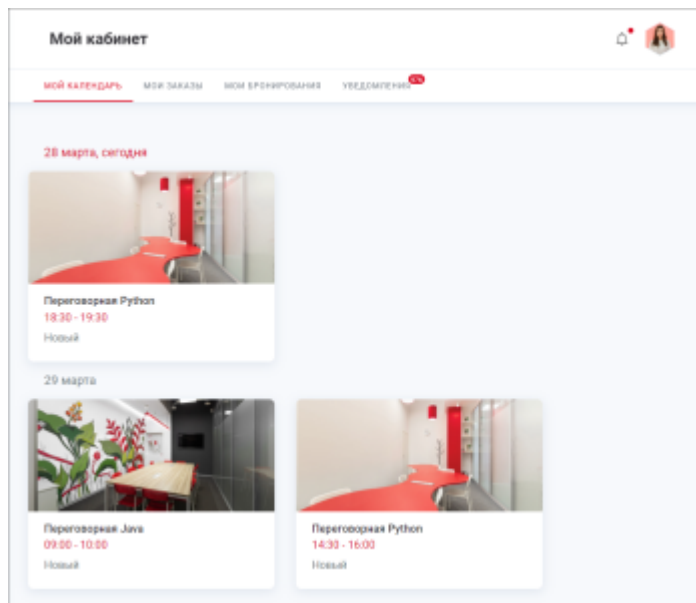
Мой кабинет

МОЙ КАЛЕНДАРЬ МОИ ЗАКАЗЫ МОИ БРОНИРОВАНИЯ УВЕДОМЛЕНИЯ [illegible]

28 марта, сегодня

Переговорная Python
18:30 - 19:30
Новый

29 марта

Переговорная Java
09:00 - 10:00
Новый

Переговорная Python
14:30 - 16:00
Новый